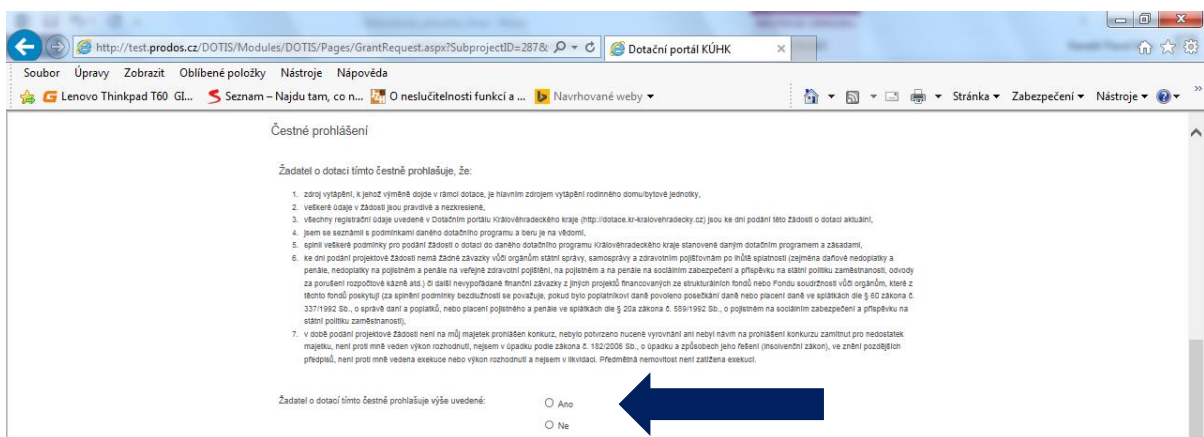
http://test.prodos.cz/DOTIS/Modules/DOTIS/Pages/GrantRequest.aspx?SubprojectID=287&

Dotační portál KÚHK

Soubor Úpravy Zobrazit Oblíbené položky Nástroje Nápověda

Lenovo Thinkpad T60 Gl... Seznam – Najdu tam, co n... O neslučitelnosti funkcí a ... Navrhované weby

Stránka Zabezpečení Nástroje

Čestné prohlášení

Žadatel o dotaci tímto čestně prohlašuje, že:

1. zdroj vytápění, k jehož výměně dojde v rámci dotace, je hlavním zdrojem vytápění rodinného domu/bytové jednotky,
2. veškeré údaje v žádosti jsou pravdivé a nezkreslené,
3. všechny registrační údaje uvedené v Dotačním portálu Královéhradeckého kraje (http://dotace.kr-kralovehradecky.cz) jsou ke dni podání této žádosti o dotaci aktuální,
4. jsem se seznámil s podmínkami daného dotačního programu a beru je na vědomí,
5. splnil veškeré podmínky pro podání žádosti o dotaci do daného dotačního programu Královéhradeckého kraje stanovené daným dotačním programem a zásadami,
6. ke dni podání projektové žádosti nemá žádné závazky vůči orgánům státní správy, samosprávy a zdravotním pojišťovnám po lhůtě splatnosti (zejména daňové nedoplatky a penále, nedoplatky na pojistném a penále na veřejné zdravotní pojištění, na pojistném a na penále na sociálním zabezpečení a příspěvku na státní politiku zaměstnanosti, odvody za porušení rozpočtové kázně atd.) či další nevypořádané finanční závazky z jiných projektů financovaných ze strukturálních fondů nebo Fondu soudržnosti vůči orgánům, které z těchto fondů poskytují (za splnění podmínky bezdlužnosti se považuje, pokud bylo poplatníkovi daně povoleno posečkání daně nebo placení daně ve splátkách dle § 60 zákona č. 337/1992 Sb., o správě daní a poplatků, nebo placení pojistného a penále ve splátkách dle § 20a zákona č. 589/1992 Sb., o pojistném na sociálním zabezpečení a příspěvku na státní politiku zaměstnanosti),
7. v době podání projektové žádosti není na můj majetek prohlášen konkurs, nebylo potvrzeno nucené vyrovnání ani nebyl návrh na prohlášení konkurzu zamítnut pro nedostatek majetku, není proti mně veden výkon rozhodnutí, nejsem v úpadku podle zákona č. 182/2006 Sb., o úpadku a způsobech jeho řešení (insolvenční zákon), ve znění pozdějších předpisů, není proti mně vedena exekuce nebo výkon rozhodnutí a nejsem v likvidaci. Předmětná nemovitost není zatížena exekucí.

Žadatel o dotaci tímto čestně prohlašuje výše uvedené:

Ano

Ne